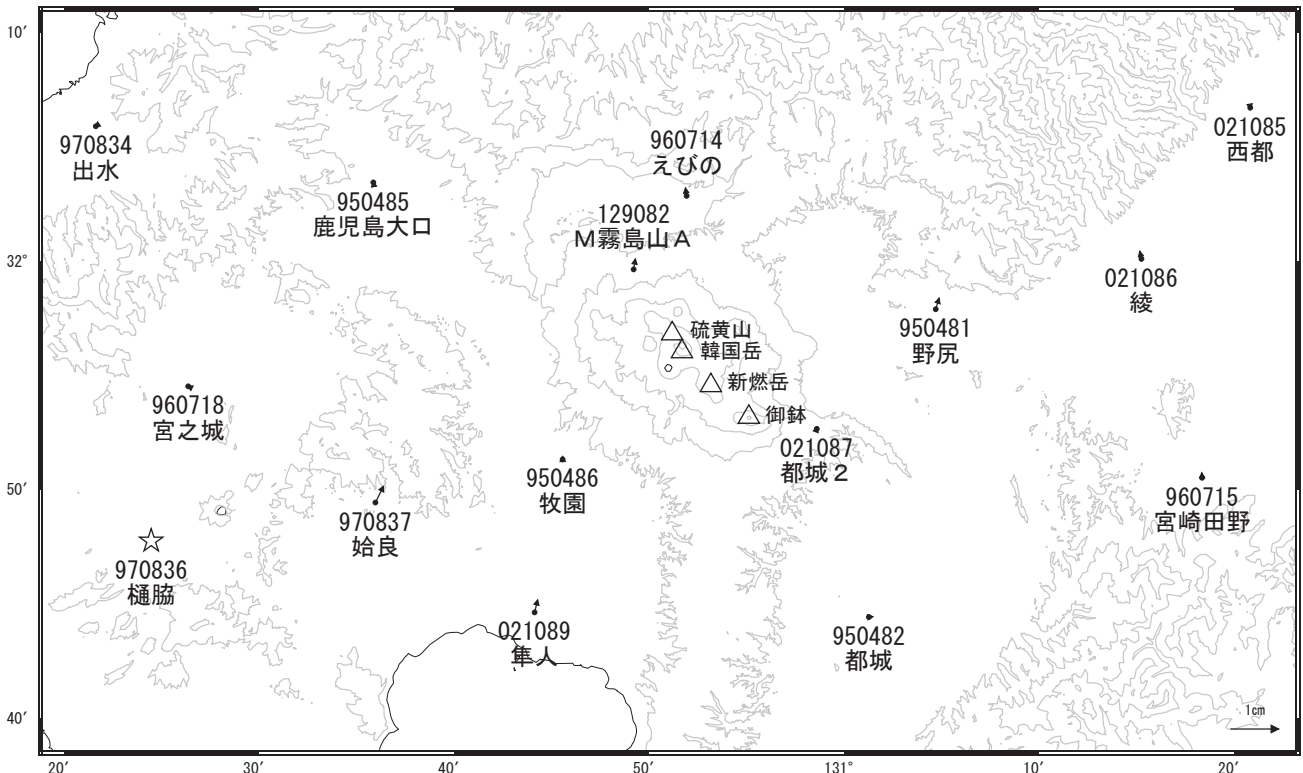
10′

970834
出水

950485
鹿児島大口

960714
えびの

129082
M霧島山A

021085
西都

32°

021086
綾

950481
野尻

硫黄山
韓国岳
新燃岳
御鉢

960718
宮之城

021087
都城２

950486
牧園

50′

970837
姶良

960715
宮崎田野

970836
樋脇

021089
隼人

950482
都城

1cm

40′

20′
30′
40′
50′
131°
10′
20′